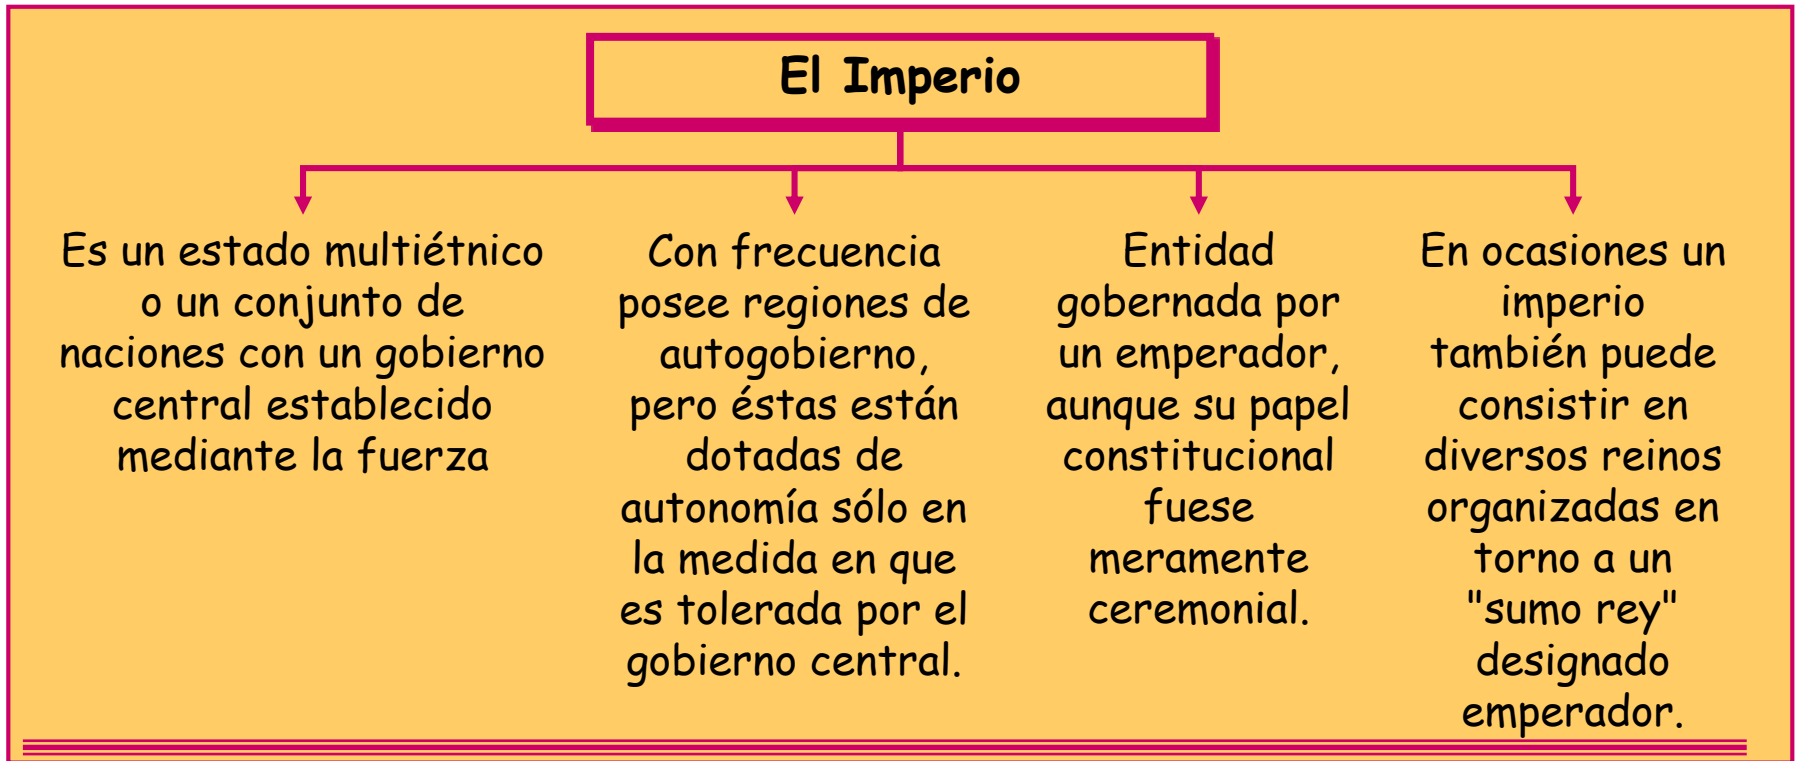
El Imperio

Es un estado multiétnico o un conjunto de naciones con un gobierno central establecido mediante la fuerza

Con frecuencia posee regiones de autogobierno, pero éstas están dotadas de autonomía sólo en la medida en que es tolerada por el gobierno central.

Entidad gobernada por un emperador, aunque su papel constitucional fuese meramente ceremonial.

En ocasiones un imperio también puede consistir en diversos reinos organizadas en torno a un "sumo rey" designado emperador.